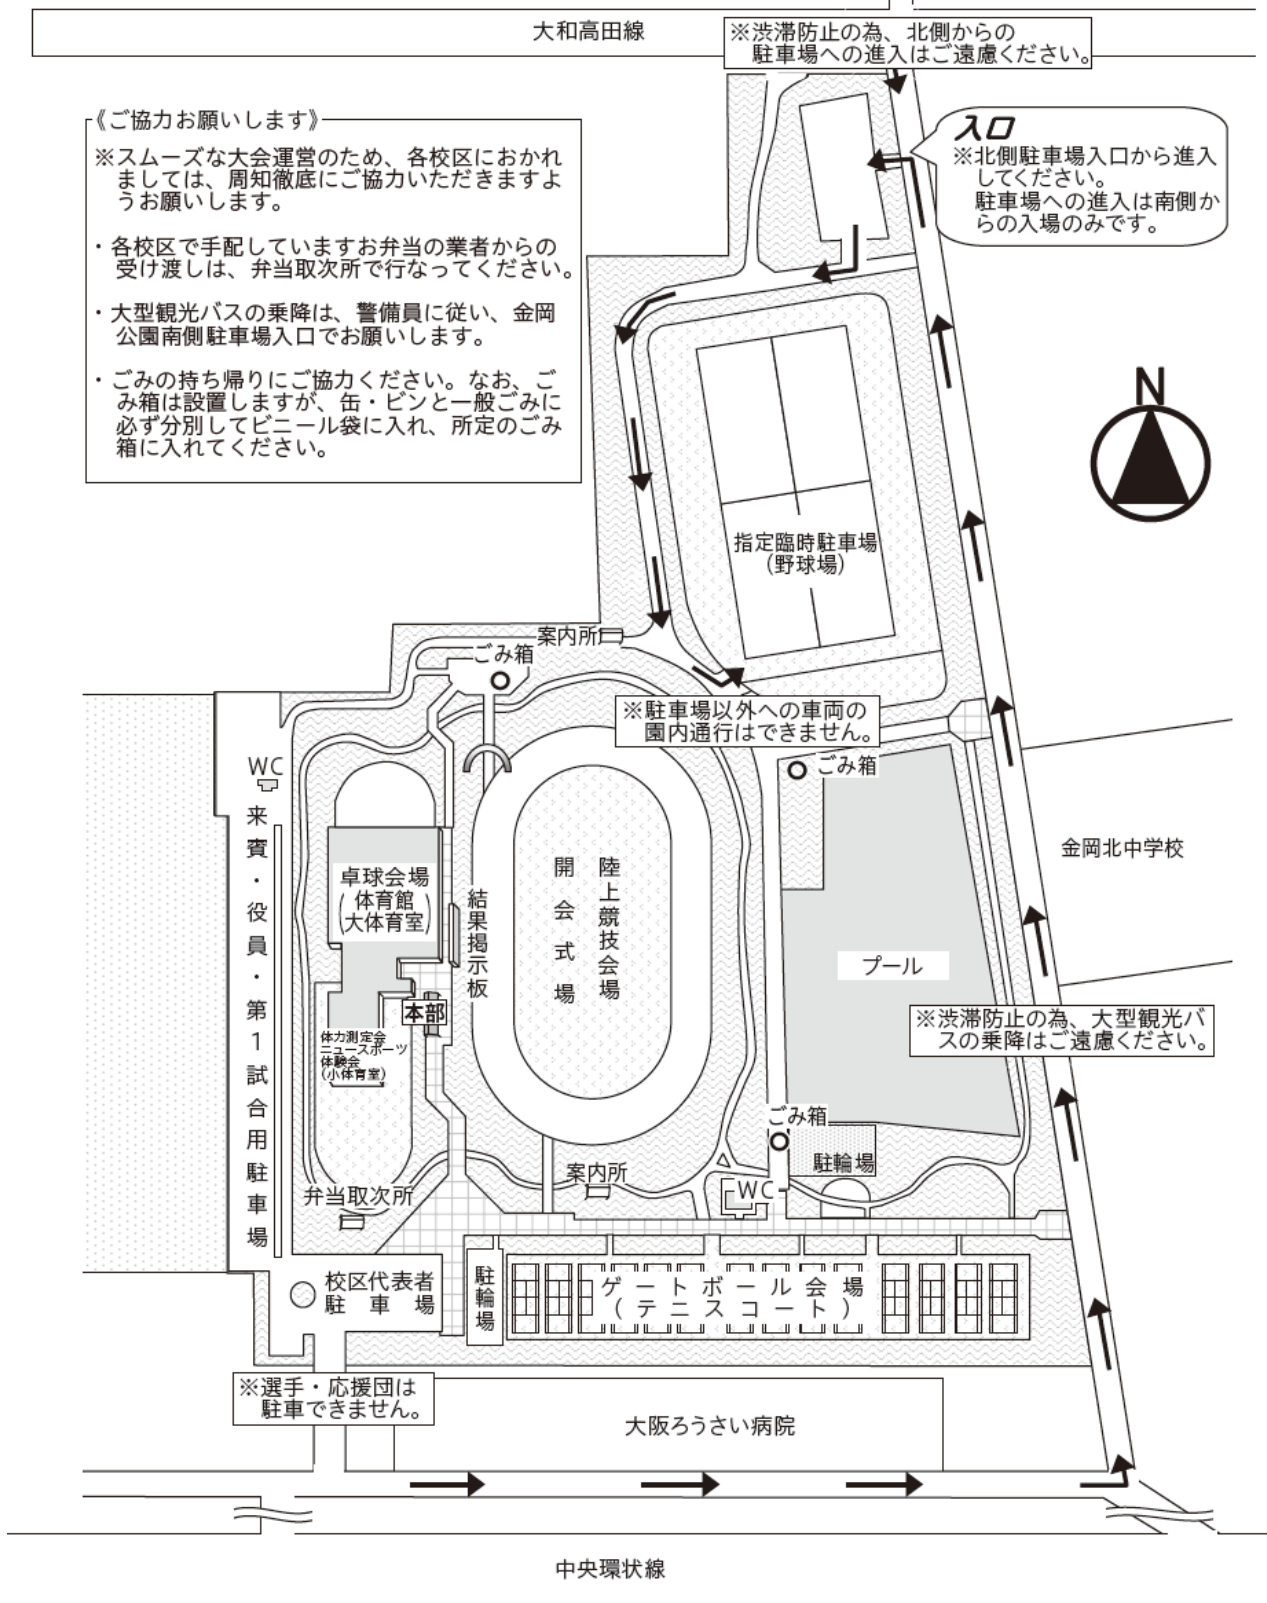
大和高田線

※渋滞防止の為、北側からの駐車場への進入はご遠慮ください。

《ご協力お願いします》
※スムーズな大会運営のため、各校区におかれましては、周知徹底にご協力いただきますようお願いします。

・各校区で手配していますお弁当の業者からの受け渡しは、弁当取次所で行なってください。

・大型観光バスの乗降は、警備員に従い、金岡公園南側駐車場入口でお願いします。

・ごみの持ち帰りにご協力ください。なお、ごみ箱は設置しますが、缶・ビンと一般ごみに必ず分別してビニール袋に入れ、所定のごみ箱に入れてください。

入口
※北側駐車場入口から進入してください。
駐車場への進入は南側からの入場のみです。

N

指定臨時駐車場
(野球場)

案内所

ごみ箱

※駐車場以外への車両の園内通行はできません。

ごみ箱

WC

来賓・役員・第1試合用駐車場

卓球会場
(体育館
大体育室)

結果掲示板

開会式場

陸上競技会場

金岡北中学校

プール

本部

体力測定会
ニュースポーツ
体験会
(小体育室)

※渋滞防止の為、大型観光バスの乗降はご遠慮ください。

ごみ箱

駐輪場

案内所

弁当取次所

WC

校区代表者
駐車場

駐輪場

ゲートボール会場
(テニスコート)

※選手・応援団は駐車できません。

大阪ろうさい病院

中央環状線